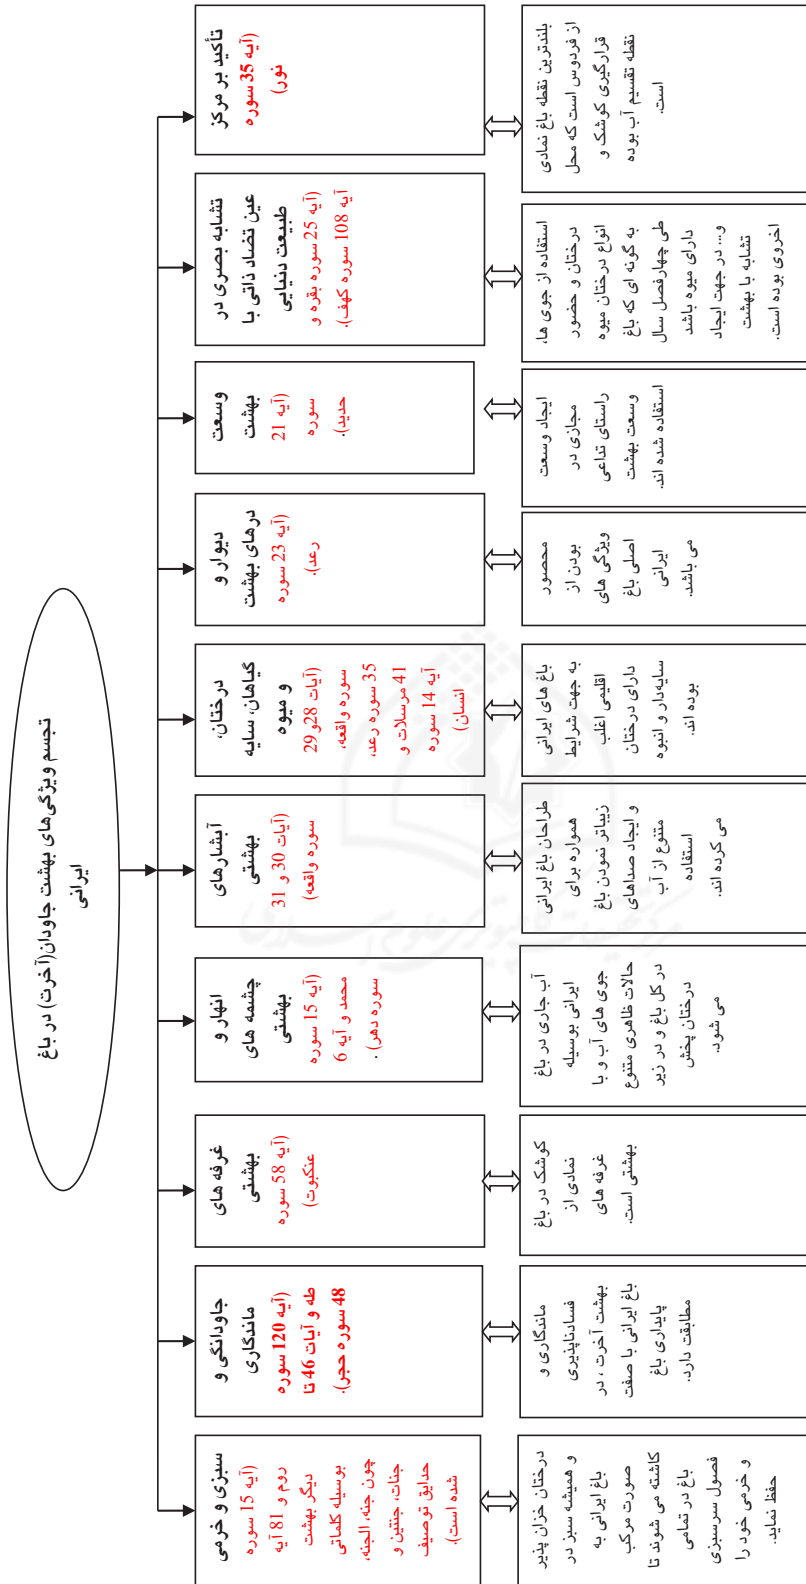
تجسم ویژگی‌های بهشت جاودان(آخرت) در باغ ایرانی

سبزی و خرمی (آیه 15 سوره روم و 81 آیه دیگر بهشت بوسیله کلماتی چون جنة، الجنة، جنات، جنتین و حدایق توصیف شده است).

درختان خزان پذیر و همیشه سبز در باغ ایرانی به صورت مرکب کاشته می شوند تا باغ در تمامی فصول سرسبزی و خرمی خود را حفظ نماید.

جاودانگی و ماندگاری (آیه 120 سوره طه و آیات 46 تا 48 سوره حجر).

ماندگاری و فسادناپذیری بهشت آخرت، در باغ ایرانی با صفت پایداری باغ مطابقت دارد.

غرفه های بهشتی (آیه 58 سوره عنکبوت)

کوشک در باغ نمادی از غرفه های بهشتی است.

انهار و چشمه های بهشتی (آیه 15 سوره محمد و آیه 6 سوره دهر).

آب جاری در باغ ایرانی بوسیله جوی های آب و با حالات ظاهری متنوع در کل باغ و در زیر درختان پخش می شود.

آبشارهای بهشتی (آیات 30 و 31 سوره واقعه)

طراحان باغ ایرانی همواره برای زیباتر نمودن باغ و ایجاد صداهای متنوع از آب استفاده می کرده اند.

درختان، گیاهان، سایه و میوه (آیات 28و29 سوره واقعه، 35 سوره رعد، 41 مرسلات و آیه 14 سوره انسان)

باغ های ایرانی به جهت شرایط اقلیمی اغلب دارای درختان سایه‌دار و انبوه بوده اند.

دیوار و درهای بهشت (آیه 23 سوره رعد).

محصور بودن از ویژگی های اصلی باغ ایرانی می باشد.

وسعت بهشت (آیه 21 سوره حدید).

ایجاد وسعت مجازی در راستای تداعی وسعت بهشت استفاده شده اند.

تشابه بصری در عین تضاد ذاتی با طبیعت دنیایی (آیه 25 سوره بقره و آیه 108 سوره کهف).

استفاده از جوی ها، درختان و حضور انواع درختان میوه به گونه ای که باغ طی چهارفصل سال دارای میوه باشد و... در جهت ایجاد تشابه با بهشت اخروی بوده است.

تأکید بر مرکز (آیه 35 سوره نور)

بلندترین نقطه باغ نمادی از فردوس است که محل قرارگیری کوشک و نقطه تقسیم آب بوده است.